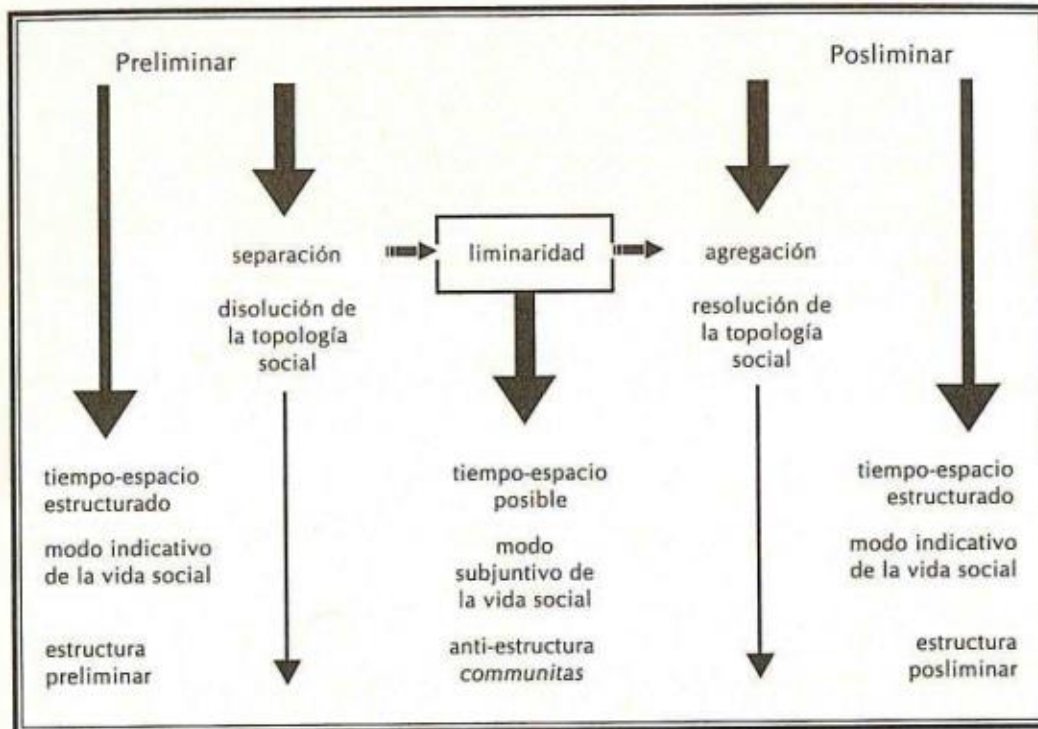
Preliminar

Posliminar

separación

liminaridad

agregación

disolución de la topología social

resolución de la topología social

tiempo-espacio estructurado

modo indicativo de la vida social

estructura preliminar

tiempo-espacio posible

modo subjuntivo de la vida social

anti-estructura *communitas*

tiempo-espacio estructurado

modo indicativo de la vida social

estructura posliminar